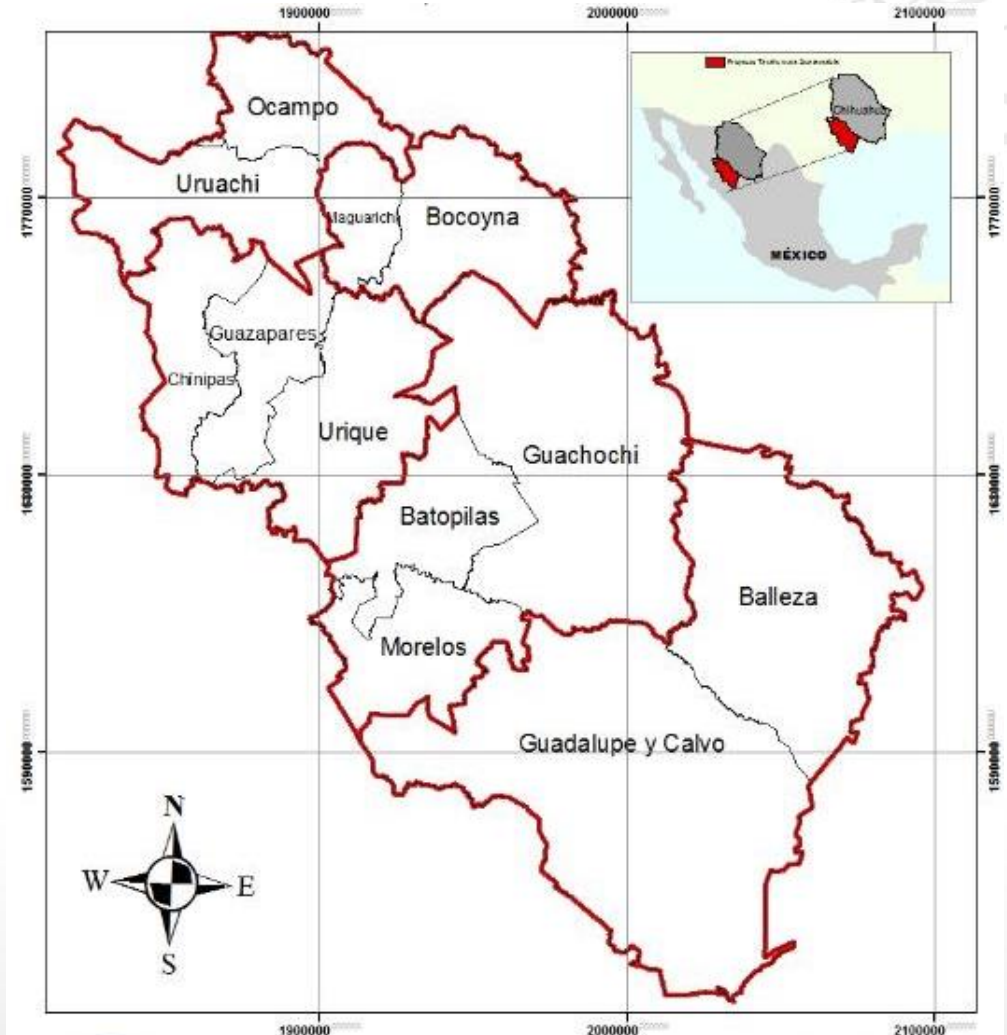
1900000
2000000
2100000

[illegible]
Chihuahua
MÉXICO

Ocampo
Uruachi
Maguarichi
Bocoyna
Guazapares
Chinipas
Urique
Guachochi
Batopilas
Balleza
Morelos
Guadalupe y Calvo

1770000
1680000
1590000

1770000
1680000
1590000

N
W
E
S

1900000
2000000
2100000